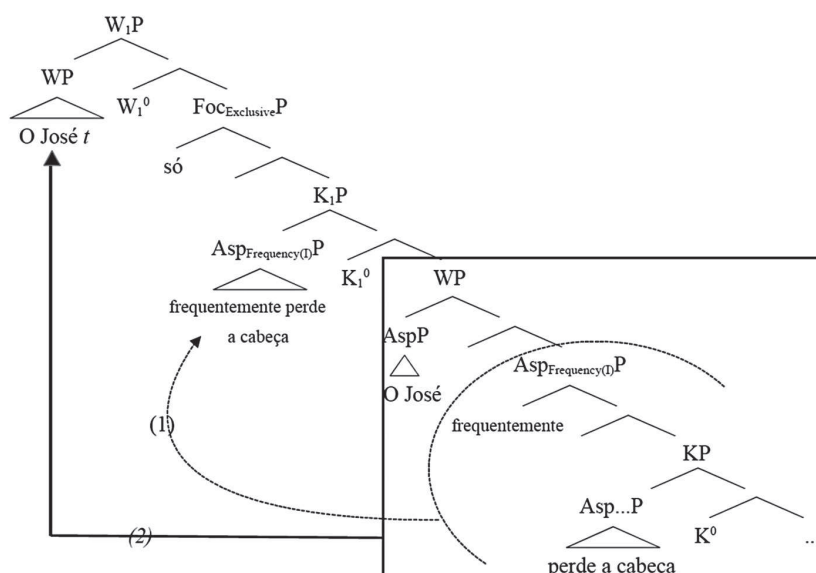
$W_1P$

WP

$W_1^0$

$Foc_{Exclusive}P$

O José *t*

só

$K_1P$

$Asp_{Frequency(I)}P$

$K_1^0$

WP

frequentemente perde a cabeça

AspP

$Asp_{Frequency(I)}P$

O José

(1)

frequentemente

KP

Asp...P

$K^0$

..

(2)

perde a cabeça